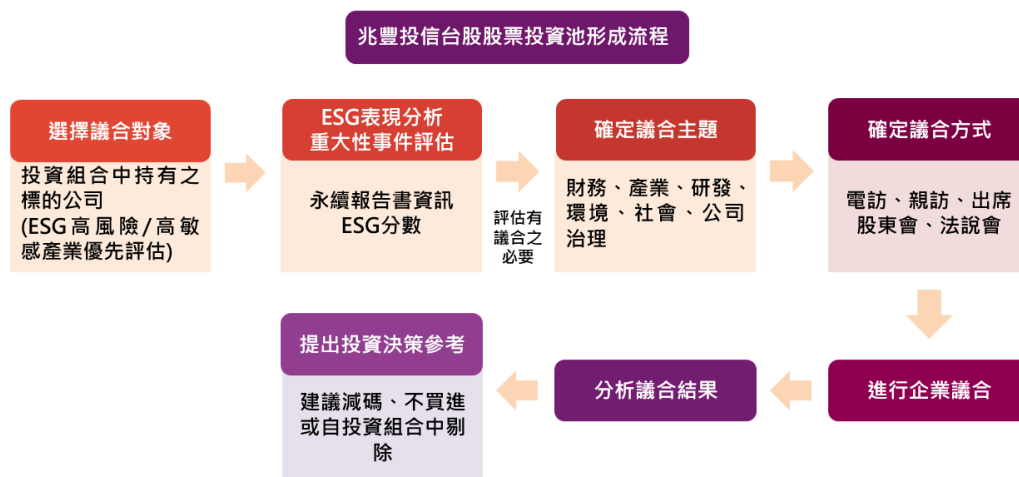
兆豐投信台股股票投資池形成流程

選擇議合對象

投資組合中持有之標的公司
(ESG高風險/高敏感產業優先評估)

ESG表現分析
重大性事件評估

永續報告書資訊
ESG分數

評估有議合之必要

確定議合主題

財務、產業、研發、環境、社會、公司治理

確定議合方式

電訪、親訪、出席股東會、法說會

進行企業議合

分析議合結果

提出投資決策參考

建議減碼、不買進或自投資組合中剔除